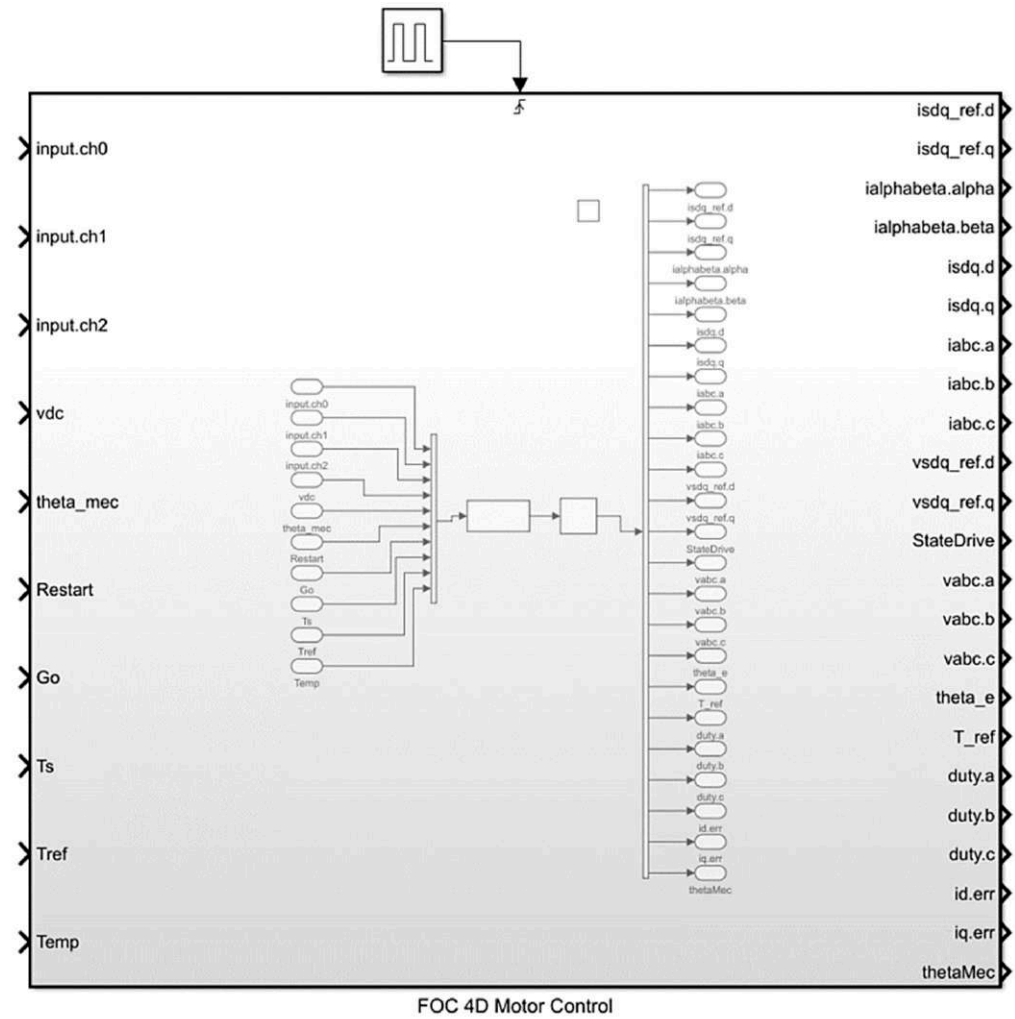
input.ch0
input.ch1
input.ch2
vdc
theta_mec
Restart
Go
Ts
Tref
Temp

input.ch0
input.ch1
input.ch2
vdc
theta_mec
Restart
Go
Ts
Tref
Temp

isdq_ref.d
isdq_ref.q
ialphabeta.alpha
ialphabeta.beta
isdq.d
isdq.q
iabc.a
iabc.b
iabc.c
vsdq_ref.d
vsdq_ref.q
StateDrive
vabc.a
vabc.b
vabc.c
theta_e
T_ref
duty.a
duty.b
duty.c
id.err
iq.err
thetaMec

isdq_ref.d
isdq_ref.q
ialphabeta.alpha
ialphabeta.beta
isdq.d
isdq.q
iabc.a
iabc.b
iabc.c
vsdq_ref.d
vsdq_ref.q
StateDrive
vabc.a
vabc.b
vabc.c
theta_e
T_ref
duty.a
duty.b
duty.c
id.err
iq.err
thetaMec

FOC 4D Motor Control